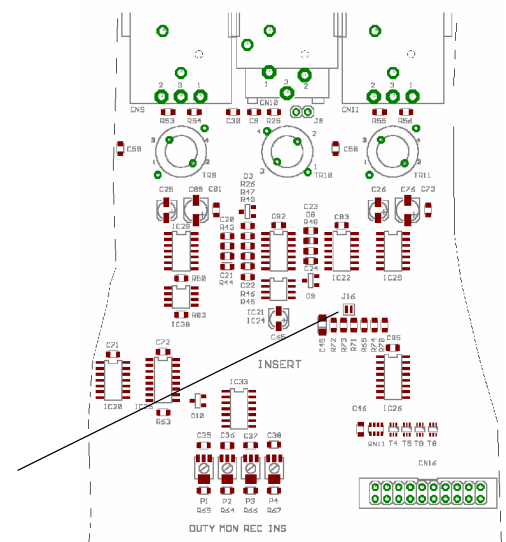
2 3 1
CN9
R53 R54
C30 C9 R29
CN10
1 2
J8
2 3 1
CN11
R55 R56
C59
3 2 1
TR9
4 3 1 2
TR10
C58
3 2 1
TR11
D3
R26
R47
R49
C28 C89 C81
IC28
R60
IC30
R63
C20
R43
C21
R44
C22
R45
C92
C23
D8
R46
C24
D9
C83
IC22
C26 C74 C73
IC29
IC21
IC24
C49
J16
C45 R72 R73 R71 R69 R70 R74 C86
INSERT
C71
IC20
C72
IC25
R63
D10
IC33
C16
IC26
RN1 T4 T5 T6 T8
C35 C36 C37 C38
P1 P2 P3 P4
R65 R64 R66 R67
CN16
DUTY MON REC INS